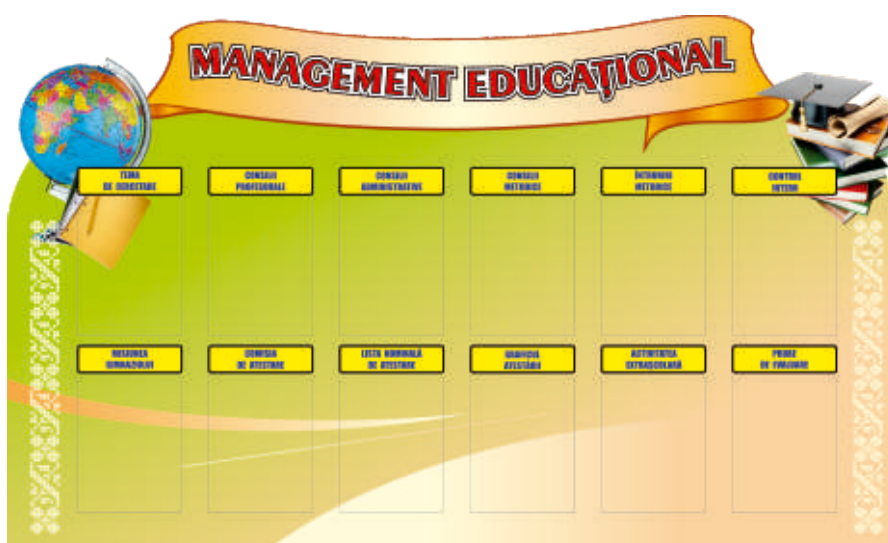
MANAGEMENT EDUCAȚIONAL

TEMA DE CERCETARE

CONSILII PROFESORALE

CONSILII ADMINISTRATIVE

CONSILII METODICE

ÎNTRUNIRI METODICE

CONTROL INTERN

MISIUNEA GIMNAZIULUI

COMISIA DE ATESTARE

LISTA NOMINALĂ DE ATESTARE

GRAFICUL ATESTĂRII

ACTIVITATEA EXTRAȘCOLARĂ

PROBE DE EVALUARE